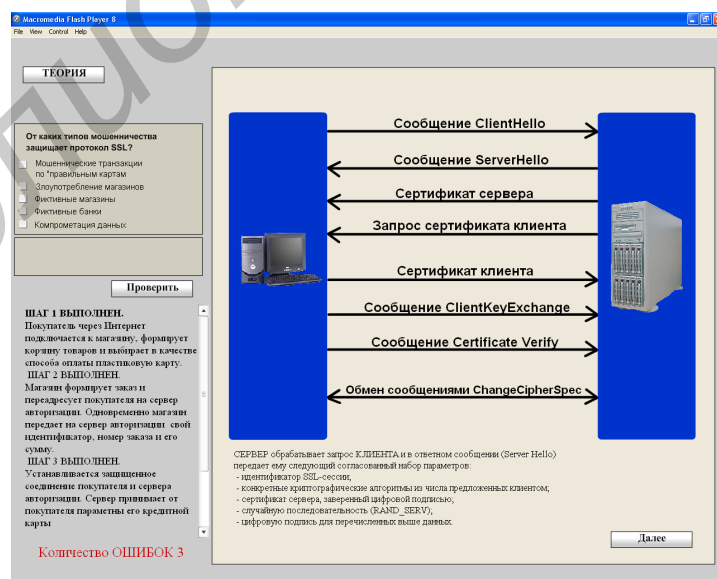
Macromedia Flash Player 8

File View Control Help

ТЕОРИЯ

От каких типов мошенничества защищает протокол SSL?

Мошеннические транзакции по "правильным картам

Злоупотребление магазинов

Фиктивные магазины

Фиктивные банки

Компрометация данных

Проверить

ШАГ 1 ВЫПОЛНЕН.
Покупатель через Интернет подключается к магазину, формирует корзину товаров и выбирает в качестве способа оплаты пластиковую карту.
ШАГ 2 ВЫПОЛНЕН.
Магазин формирует заказ и переадресует покупателя на сервер авторизации. Одновременно магазин передает на сервер авторизации свой идентификатор, номер заказа и его сумму.
ШАГ 3 ВЫПОЛНЕН.
Устанавливается защищенное соединение покупателя и сервера авторизации. Сервер принимает от покупателя параметры его кредитной карты

Количество ОШИБОК 3

Сообщение ClientHello

Сообщение ServerHello

Сертификат сервера

Запрос сертификата клиента

Сертификат клиента

Сообщение ClientKeyExchange

Сообщение Certificate Verify

Обмен сообщениями ChangeCipherSpec

СЕРВЕР обрабатывает запрос КЛИЕНТА и в ответном сообщении (Server Hello) передает ему следующий согласованный набор параметров:
- идентификатор SSL-сессии;
- конкретные криптографические алгоритмы из числа предложенных клиентом;
- сертификат сервера, заверенный цифровой подписью;
- случайную последовательность (RAND_SERV);
- цифровую подпись для перечисленных выше данных.

Далее